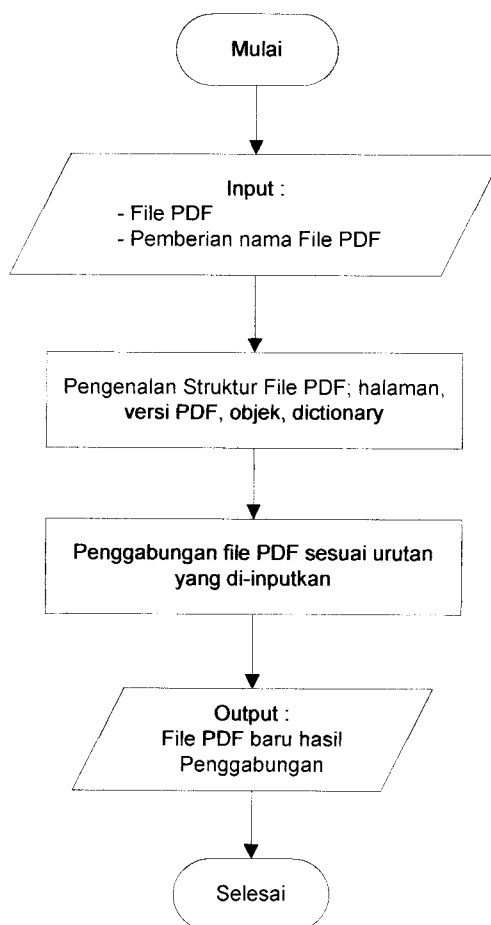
Mulai

Input :
- File PDF
- Pemberian nama File PDF

Pengenalan Struktur File PDF; halaman, versi PDF, objek, dictionary

Penggabungan file PDF sesuai urutan yang di-inputkan

Output :
File PDF baru hasil Penggabungan

Selesai